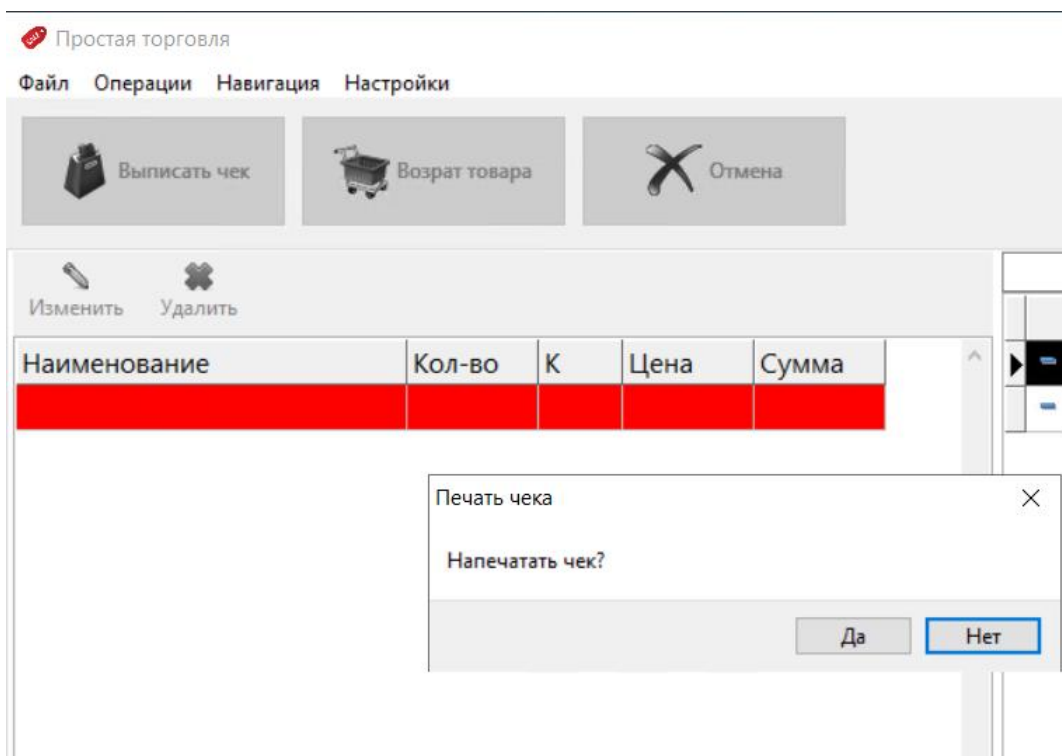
Простая торговля

Файл Операции Навигация Настройки

Выписать чек

Возрат товара

Отмена

Изменить Удалить

| Наименование | Кол-во | К | Цена | Сумма |
|---|---|---|---|---|
| | | | | |

Печать чека

Напечатать чек?

Да Нет